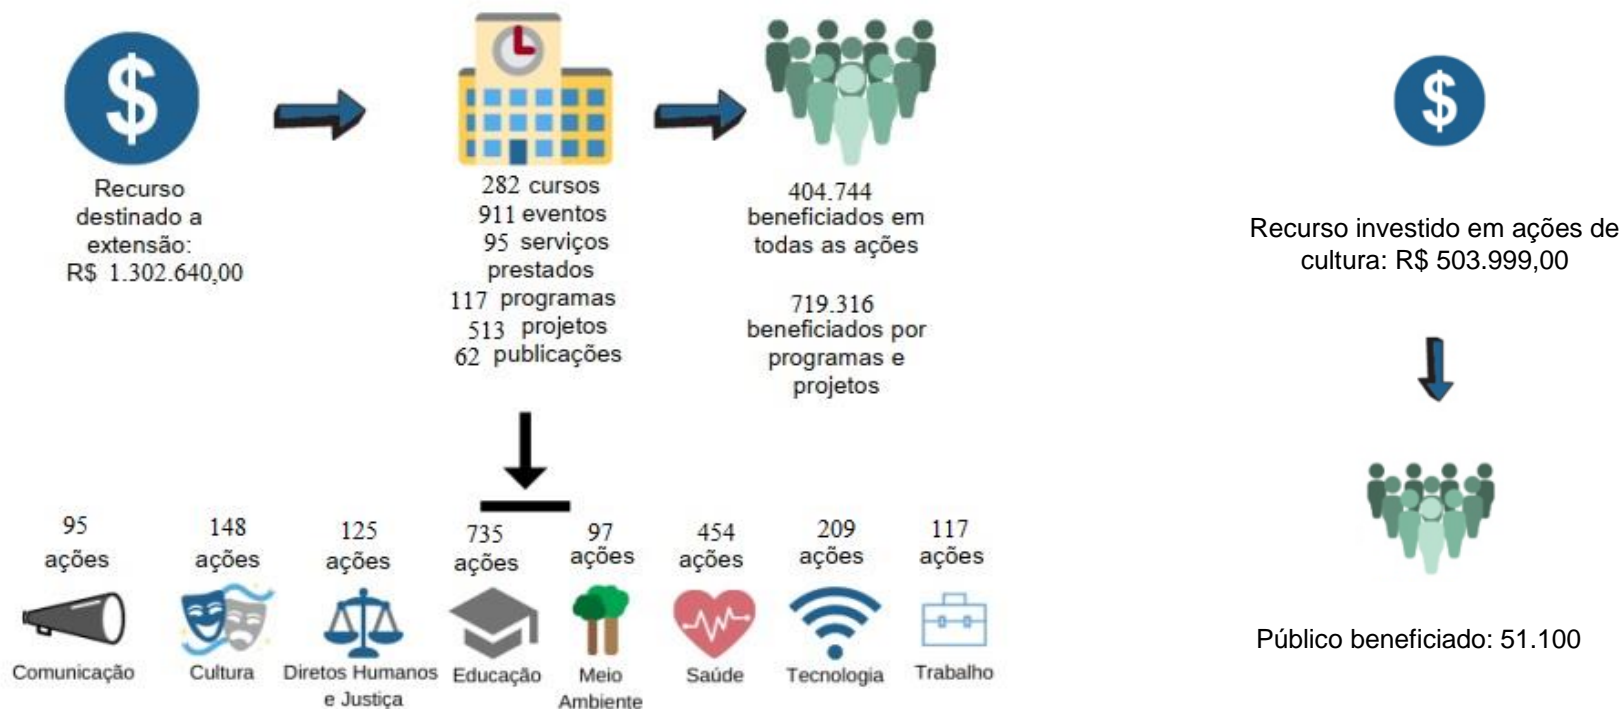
$

Recurso destinado a extensão: R$ 1.302.640,00

282 cursos
911 eventos
95 serviços prestados
117 programas
513 projetos
62 publicações

404.744 beneficiados em todas as ações

719.316 beneficiados por programas e projetos

95 ações
Comunicação

148 ações
Cultura

125 ações
Diretos Humanos e Justiça

735 ações
Educação

97 ações
Meio Ambiente

454 ações
Saúde

209 ações
Tecnologia

117 ações
Trabalho

$

Recurso investido em ações de cultura: R$ 503.999,00

Público beneficiado: 51.100